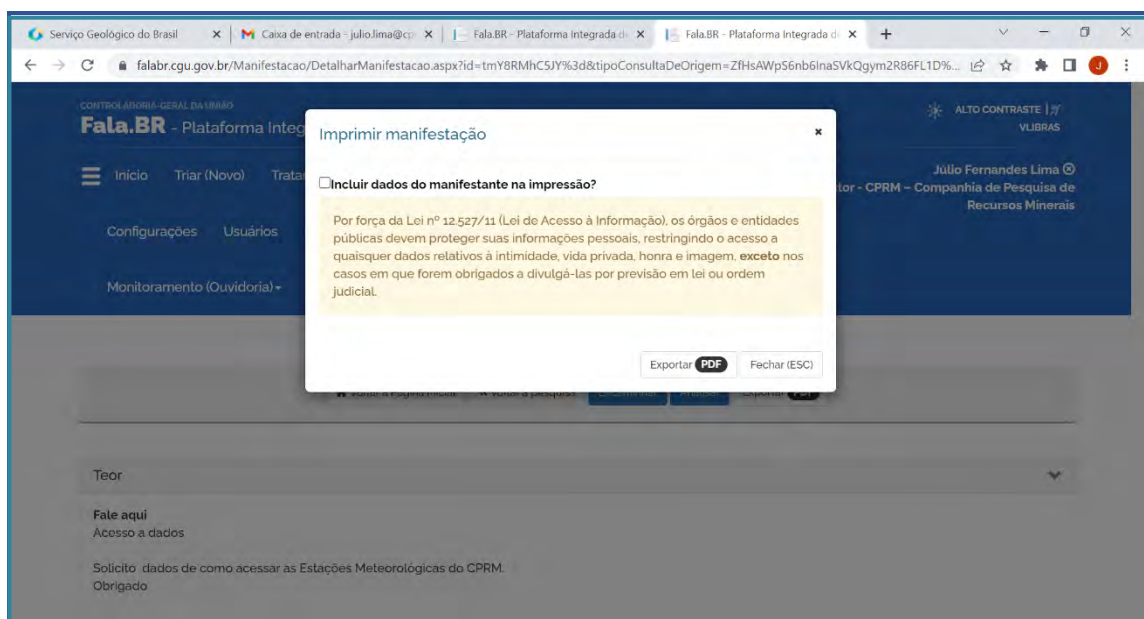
Serviço Geológico do Brasil ×
Caixa de entrada - julio.lima@cp ×
Fala.BR - Plataforma Integrada d ×
Fala.BR - Plataforma Integrada d ×
+

falabr.cgu.gov.br/Manifestacao/DetalharManifestacao.aspx?id=tmY8RMhC5JY%3d&tipoConsultaDeOrigem=ZfHsAWpS6nb6InaSVkQgym2R86FL1D%...

CONTROLADORIA-GERAL DA UNIÃO
Fala.BR - Plataforma Integ

ALTO CONTRASTE | VLIBRAS

Início Triar (Novo) Trata

Júlio Fernandes Lima
tor - CPRM – Companhia de Pesquisa de Recursos Minerais

Configurações Usuários

Monitoramento (Ouvidoria)

Imprimir manifestação ×

Incluir dados do manifestante na impressão?

Por força da Lei nº 12.527/11 (Lei de Acesso à Informação), os órgãos e entidades públicas devem proteger suas informações pessoais, restringindo o acesso a quaisquer dados relativos à intimidade, vida privada, honra e imagem, **exceto** nos casos em que forem obrigados a divulgá-las por previsão em lei ou ordem judicial.

Exportar PDF Fechar (ESC)

Teor

Fale aqui
Acesso a dados

Solicito dados de como acessar as Estações Meteorológicas do CPRM.
Obrigado